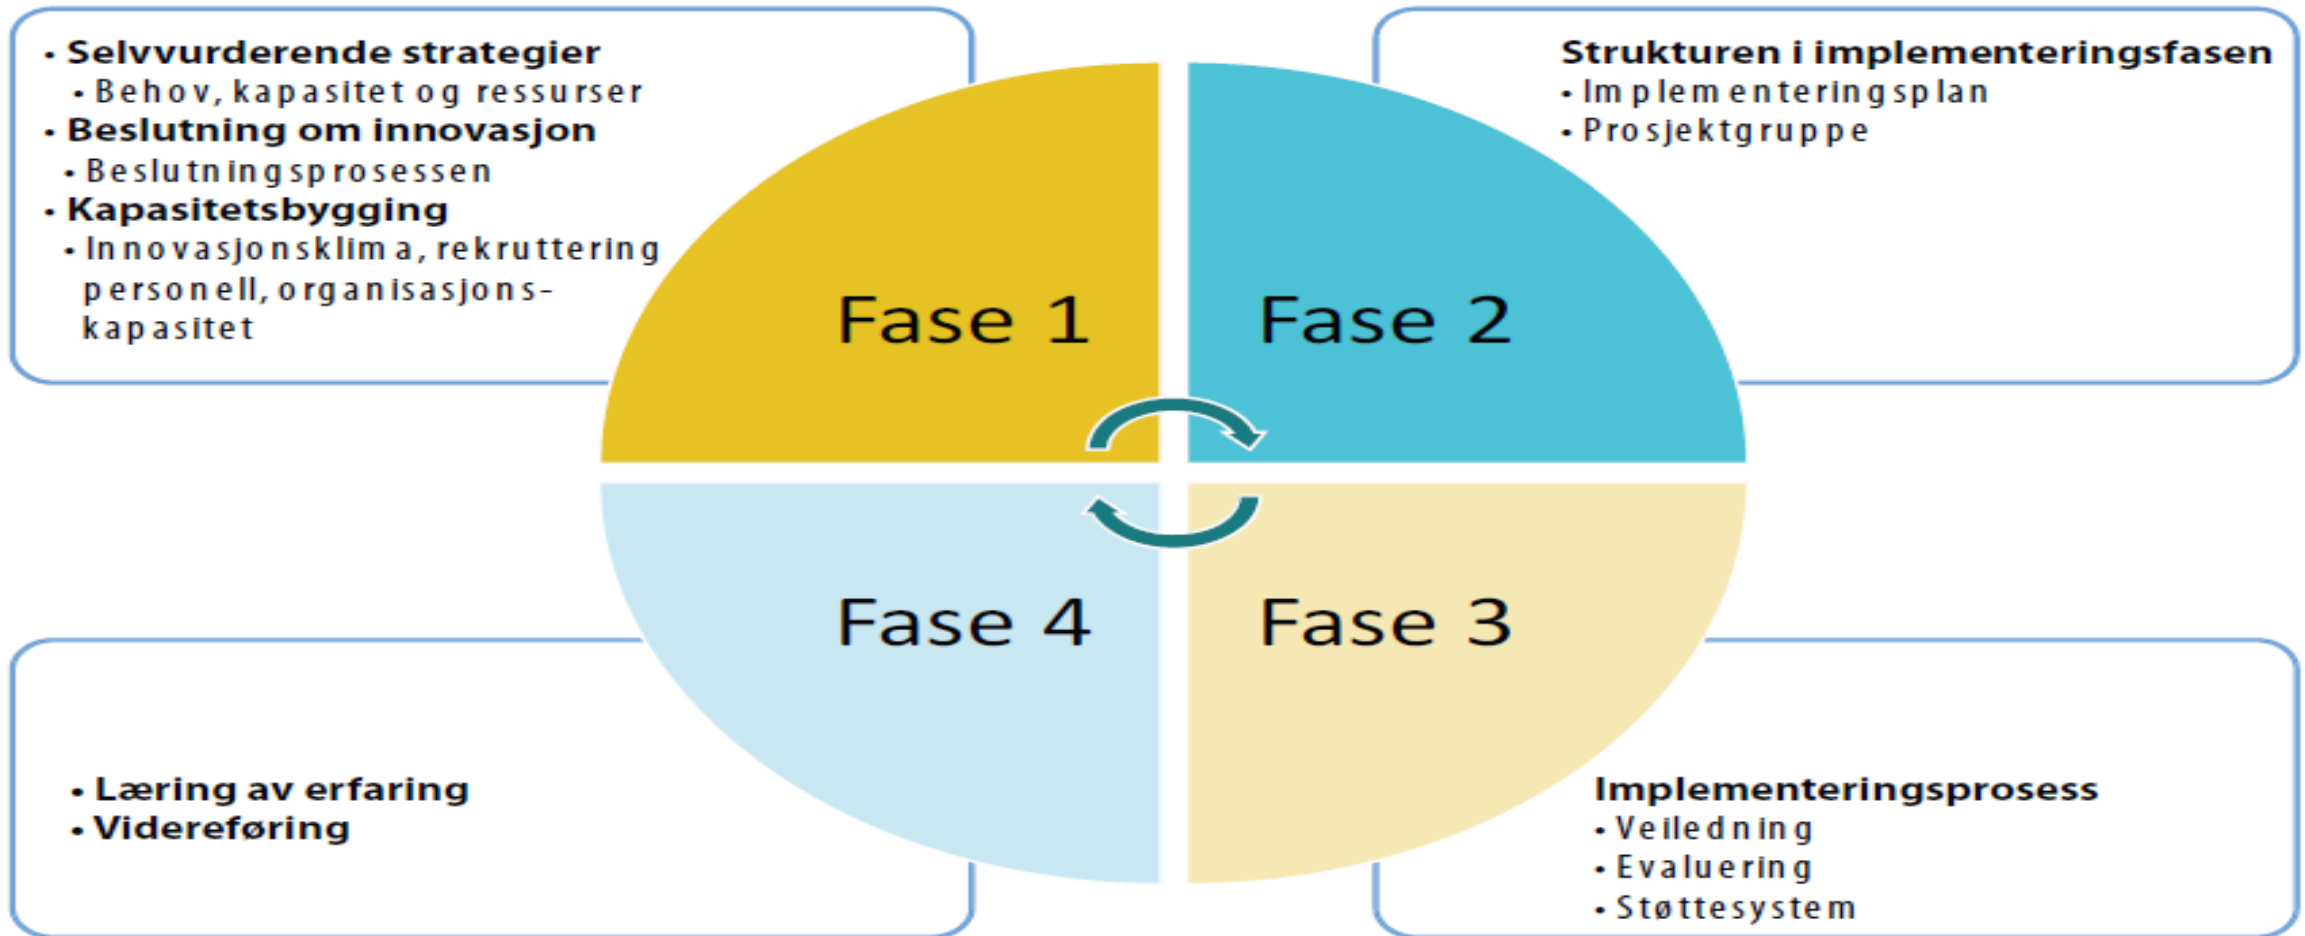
• Selvvurderende strategier
• Behov, kapasitet og ressurser
• Beslutning om innovasjon
• Beslutningsprosessen
• Kapasitetsbygging
• Innovasjonsklima, rekruttering personell, organisasjonskapasitet

Strukturen i implementeringsfasen
• Implementeringsplan
• Prosjektgruppe

Fase 1

Fase 2

Fase 4

Fase 3

• Læring av erfaring
• Videreføring

Implementeringsprosess
• Veiledning
• Evaluering
• Støttesystem